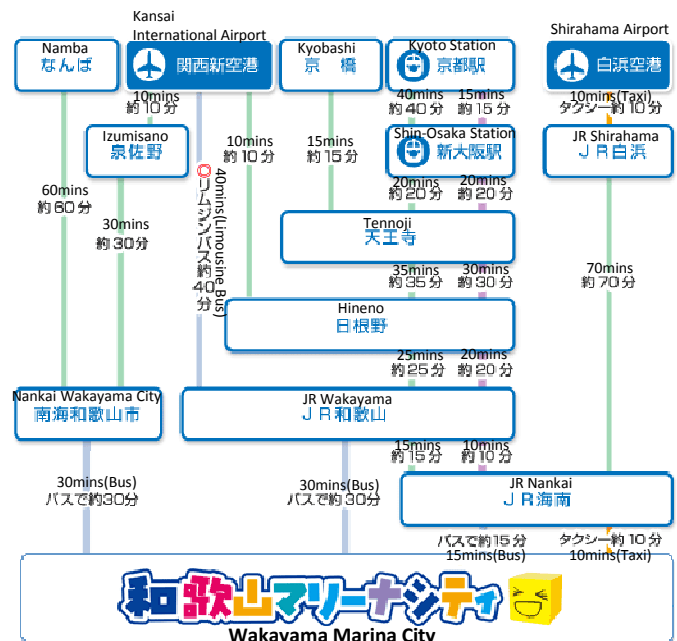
Namba
なんば

Kansai International Airport
関西新空港

Kyobashi
京　橋

Kyoto Station
京都駅

Shirahama Airport
白浜空港

10mins
約 10 分

40mins
約 40 分

15mins
約 15 分

10mins(Taxi)
タクシー約 10 分

Izumisano
泉佐野

10mins
約 10 分

15mins
約 15 分

Shin-Osaka Station
新大阪駅

JR Shirahama
ＪＲ白浜

60mins
約 60 分

40mins(Limousine Bus)
◎リムジンバス約40分

20mins
約 20 分

20mins
約 20 分

30mins
約 30 分

Tennoji
天王寺

70mins
約 70 分

35mins
約 35 分

30mins
約 30 分

Hineno
日根野

25mins
約 25 分

20mins
約 20 分

Nankai Wakayama City
南海和歌山市

JR Wakayama
ＪＲ和歌山

15mins
約 15 分

10mins
約 10 分

30mins(Bus)
バスで約30分

30mins(Bus)
バスで約30分

JR Nankai
ＪＲ海南

バスで約 15 分
15mins(Bus)

タクシー約 10 分
10mins(Taxi)

和歌山マリーナシティ

Wakayama Marina City